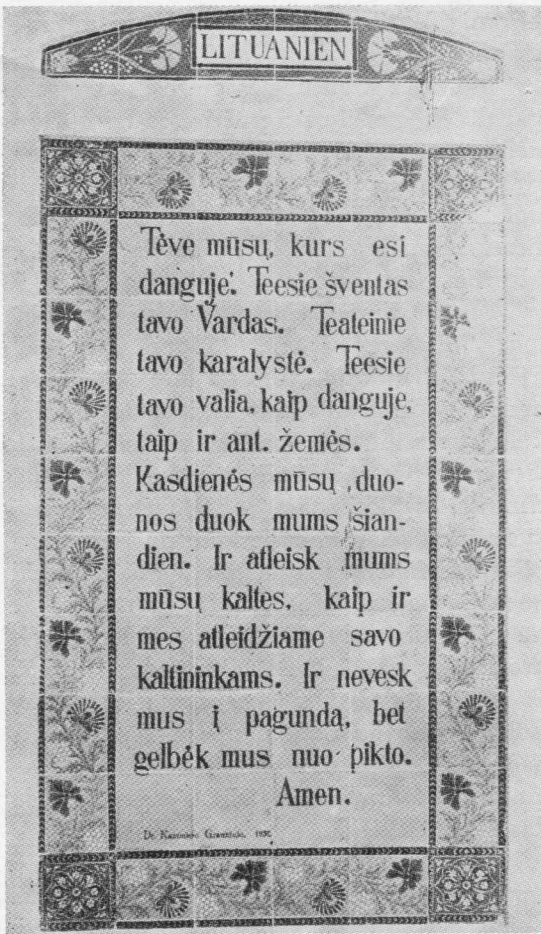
LITUANIEN

Tėve mūsų, kurs esi danguje. Teesie šventas tavo Vardas. Teateinie tavo karalystė. Teesie tavo valia, kaip danguje, taip ir ant. žemės. Kasdienės mūsų duonos duok mums šiandien. Ir atleisk mums mūsų kaltes, kaip ir mes atleidžiame savo kaltininkams. Ir nevesk mus į pagundą, bet gelbėk mus nuo pikto. Amen.

Dr. Kazimieras Graužinis, 1930